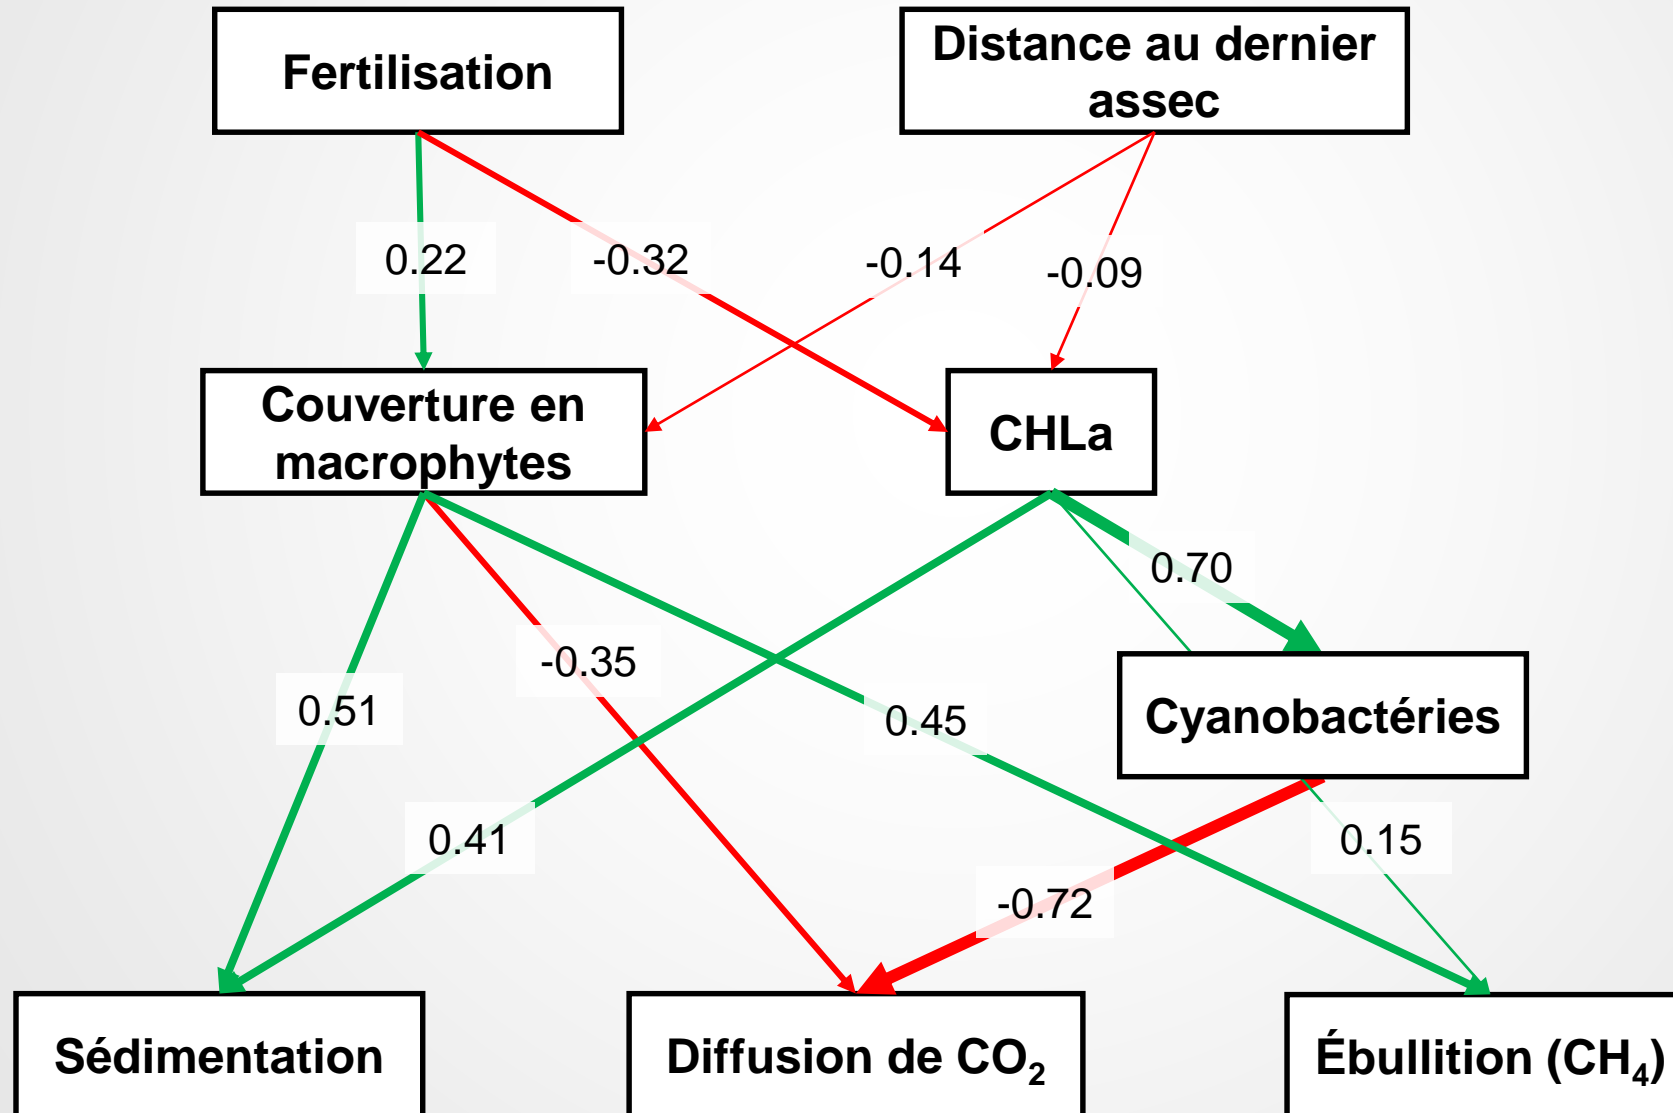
Fertilisation

Distance au dernier assec

0.22

-0.32

-0.14

-0.09

Couverture en macrophytes

CHLa

0.70

-0.35

0.51

0.45

Cyanobactéries

0.41

0.15

-0.72

Sédimentation

Diffusion de $CO_2$

Ébullition ($CH_4$)